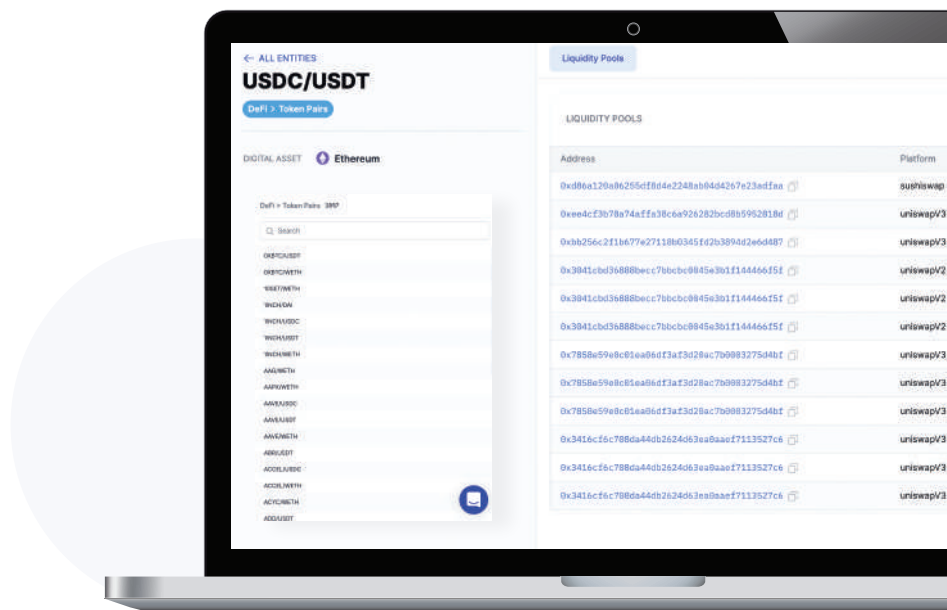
← ALL ENTITIES

USDC/USDT

DeFi > Token Pairs

DIGITAL ASSET Ethereum

DeFi > Token Pairs 3917

Search

0XBTC/USDT
0XBTC/WETH
1INST/WETH
1INCH/DAI
1INCH/USDC
1INCH/USDT
1INCH/WETH
AAG/WETH
AAPL/WETH
AAVE/USDC
AAVE/USDT
AAVE/WETH
ABR/USDT
ACCEL/USDC
ACCEL/WETH
ACYC/WETH
ADD/USDT

Liquidity Pools

LIQUIDITY POOLS

| Address | Platform |
|---|---|
| 0xd86a120a06255df8d4e2248ab04d4267e23adfaa | sushiswap |
| 0xee4cf3b78a74affa38c6a926282bcd8b5952818d | uniswapV3 |
| 0xbb256c2f1b677e27118b0345fd2b3894d2e6d487 | uniswapV3 |
| 0x3041cbd36888becc7bbcbc0045e3b1f144466f5f | uniswapV2 |
| 0x3041cbd36888becc7bbcbc0045e3b1f144466f5f | uniswapV2 |
| 0x3041cbd36888becc7bbcbc0045e3b1f144466f5f | uniswapV2 |
| 0x7858e59e0c01ea06df3af3d20ac7b0003275d4bf | uniswapV3 |
| 0x7858e59e0c01ea06df3af3d20ac7b0003275d4bf | uniswapV3 |
| 0x7858e59e0c01ea06df3af3d20ac7b0003275d4bf | uniswapV3 |
| 0x3416cf6c708da44db2624d63ea0aaef7113527c6 | uniswapV3 |
| 0x3416cf6c708da44db2624d63ea0aaef7113527c6 | uniswapV3 |
| 0x3416cf6c708da44db2624d63ea0aaef7113527c6 | uniswapV3 |